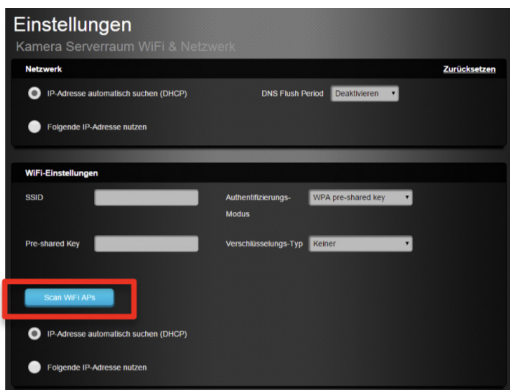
Einstellungen
Kamera Serverraum WiFi & Netzwerk

Netzwerk
Zurücksetzen

IP-Adresse automatisch suchen (DHCP)
DNS Flush Period
Deaktivieren

Folgende IP-Adresse nutzen

WiFi-Einstellungen

SSID
Authentifizierungs-Modus
WPA pre-shared key

Pre-shared Key
Verschlüsselungs-Typ
Keiner

Scan WiFi APs

IP-Adresse automatisch suchen (DHCP)

Folgende IP-Adresse nutzen